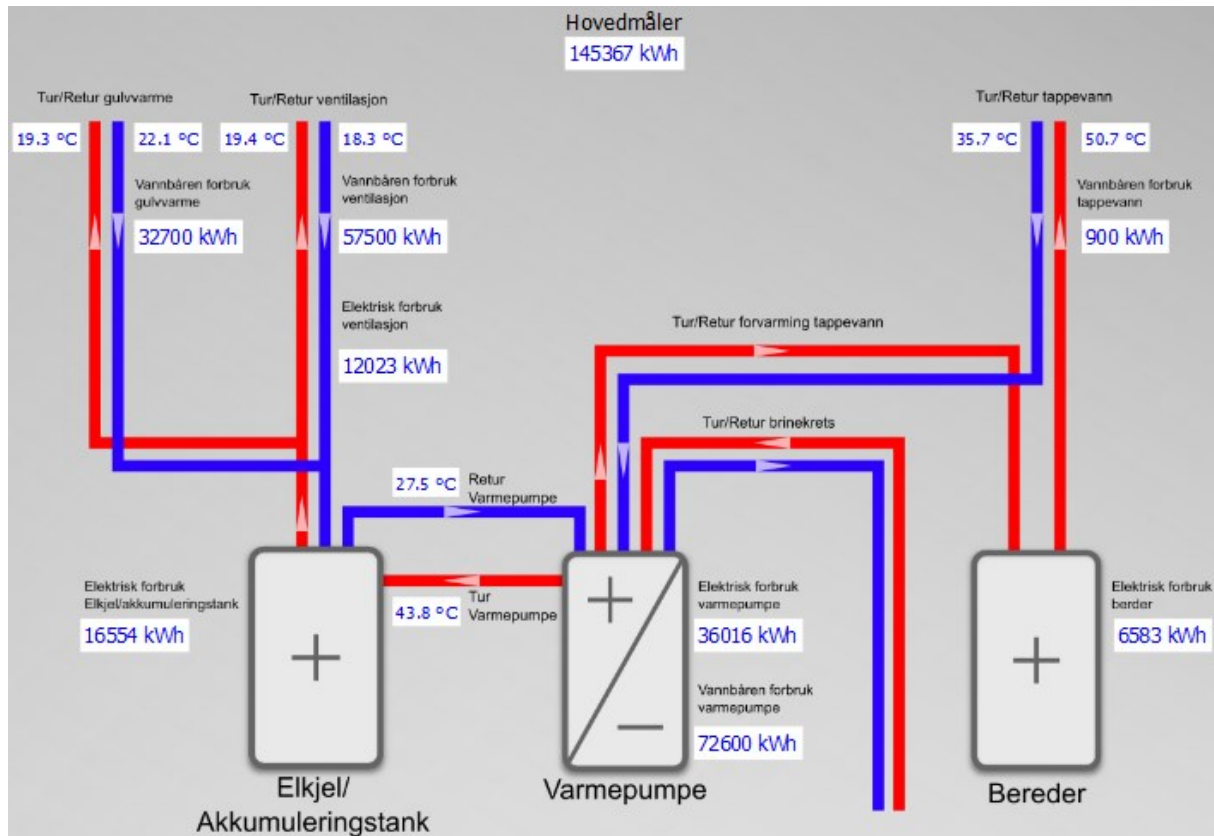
Hovedmåler
145367 kWh

Tur/Retur gulvvarme
19.3 °C
22.1 °C
Vannbåren forbruk gulvvarme
32700 kWh

Tur/Retur ventilasjon
19.4 °C
18.3 °C
Vannbåren forbruk ventilasjon
57500 kWh
Elektrisk forbruk ventilasjon
12023 kWh

Tur/Retur tappevann
35.7 °C
50.7 °C
Vannbåren forbruk tappevann
900 kWh

Tur/Retur forvarming tappevann

Tur/Retur brinekrets

27.5 °C
Retur Varmepumpe

43.8 °C
Tur Varmepumpe

Elektrisk forbruk Elkjel/akkumuleringstank
16554 kWh

Elektrisk forbruk varmepumpe
36016 kWh
Vannbåren forbruk varmepumpe
72600 kWh

Elektrisk forbruk berder
6583 kWh

Elkjel/ Akkumuleringstank

Varmepumpe

Bereder